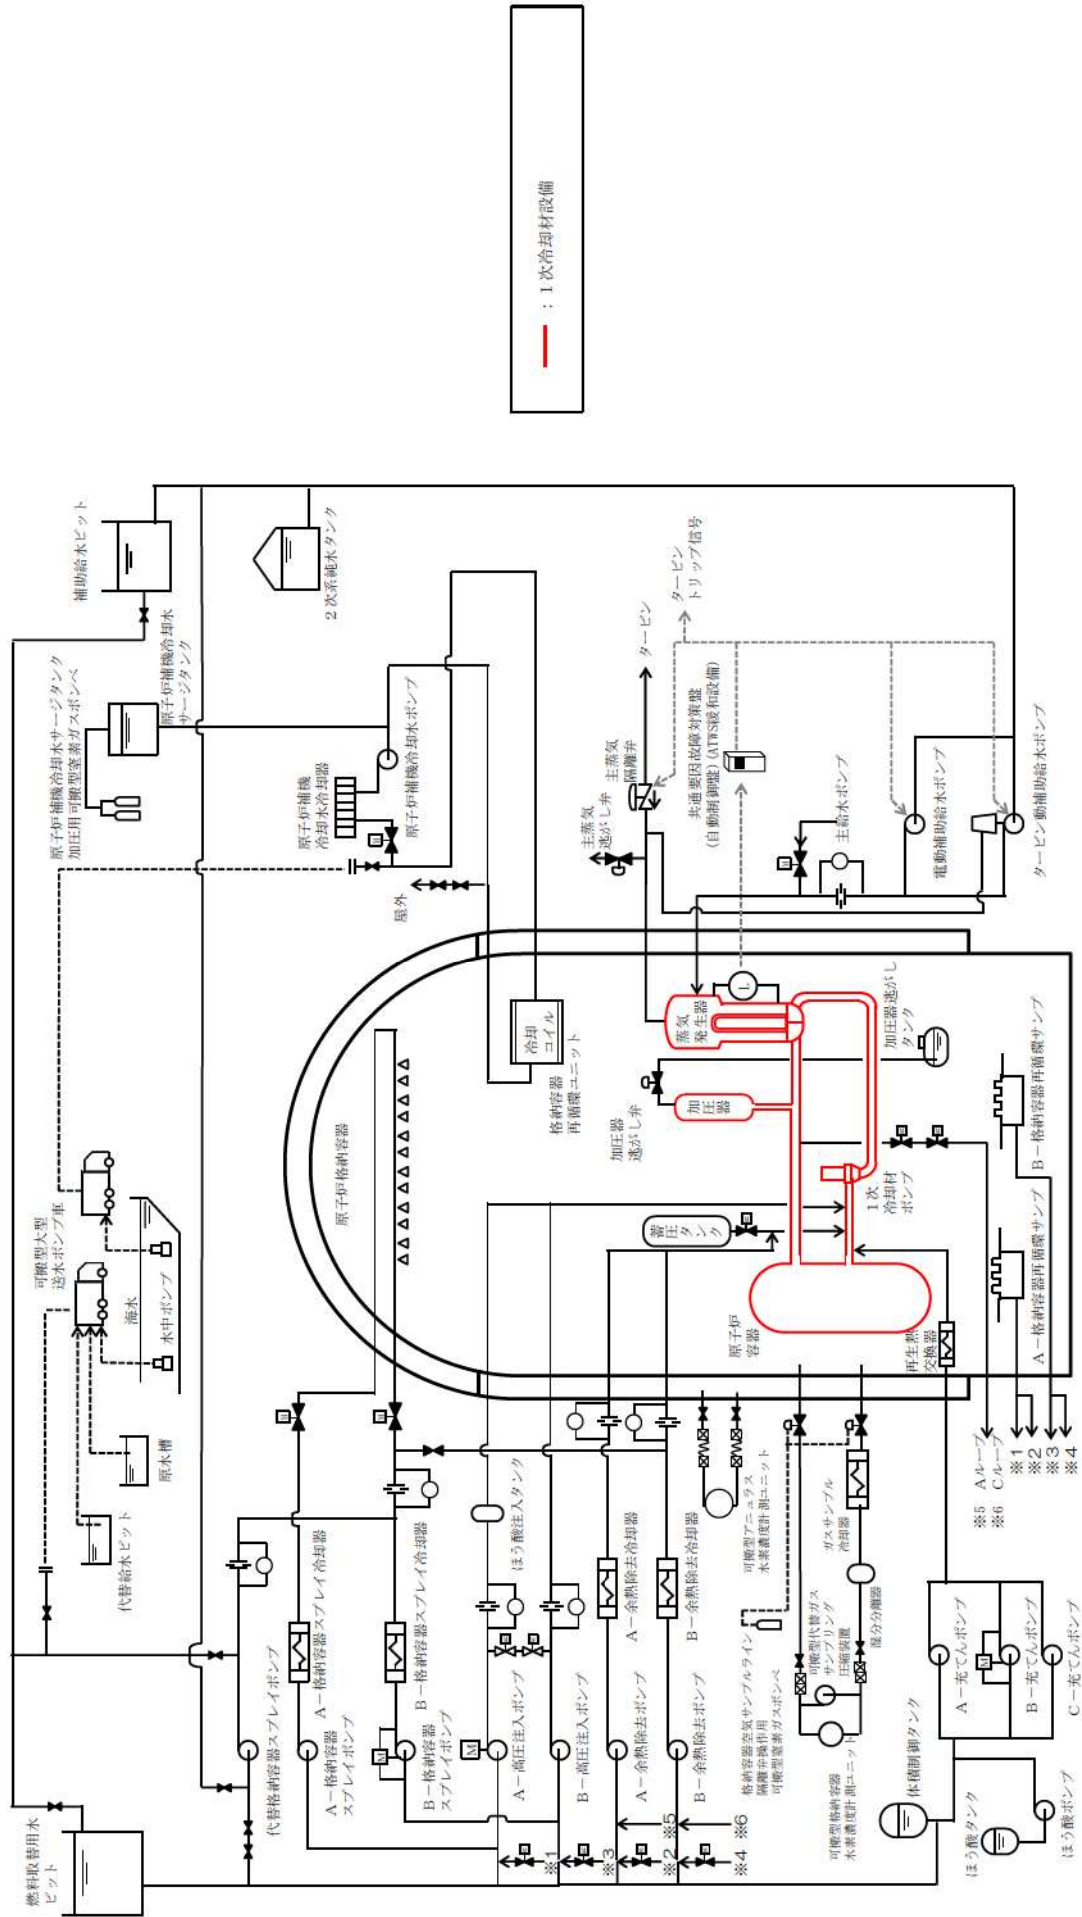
：１次冷却材設備

補助給水ピット
２次系純水タンク
原子炉補機冷却水サージタンク加圧用可搬型窒素ガスボンベ
原子炉補機冷却水サージタンク
原子炉補機冷却水冷却器
原子炉補機冷却水ポンプ
タービン
タービントリップ信号
主蒸気逃がし弁
主蒸気隔離弁
共通要因故障対策盤（自動制御盤）（ATWS緩和設備）
主給水ポンプ
電動補助給水ポンプ
タービン動補助給水ポンプ
屋外
冷却コイル
格納容器再循環ユニット
原子炉格納容器
蒸気発生器
加圧器逃がしタンク
加圧器
加圧器逃がし弁
蓄圧タンク
１次冷却材ポンプ
原子炉容器
再生熱交換器
B－格納容器再循環サンプ
A－格納容器再循環サンプ
可搬型大型送水ポンプ車
海水
水中ポンプ
原水槽
代替給水ピット
燃料取替用水ピット
代替格納容器スプレイポンプ
A－格納容器スプレイ冷却器
A－格納容器スプレイポンプ
B－格納容器スプレイ冷却器
B－格納容器スプレイポンプ
ほう酸注入タンク
A－高圧注入ポンプ
B－高圧注入ポンプ
A－余熱除去冷却器
B－余熱除去冷却器
A－余熱除去ポンプ
B－余熱除去ポンプ
可搬型アニュラス水素濃度計測ユニット
格納容器雰囲気ガスサンプルライン隔離弁操作用可搬型窒素ガスボンベ
可搬型代替ガスサンプリング圧縮装置
ガスサンプル冷却器
気液分離器
可搬型格納容器水素濃度計測ユニット
体積制御タンク
ほう酸タンク
ほう酸ポンプ
A－充てんポンプ
B－充てんポンプ
C－充てんポンプ
※1 ※2 ※3 ※4 ※5 ※6
※5 Aループ
※6 Cループ
M
L